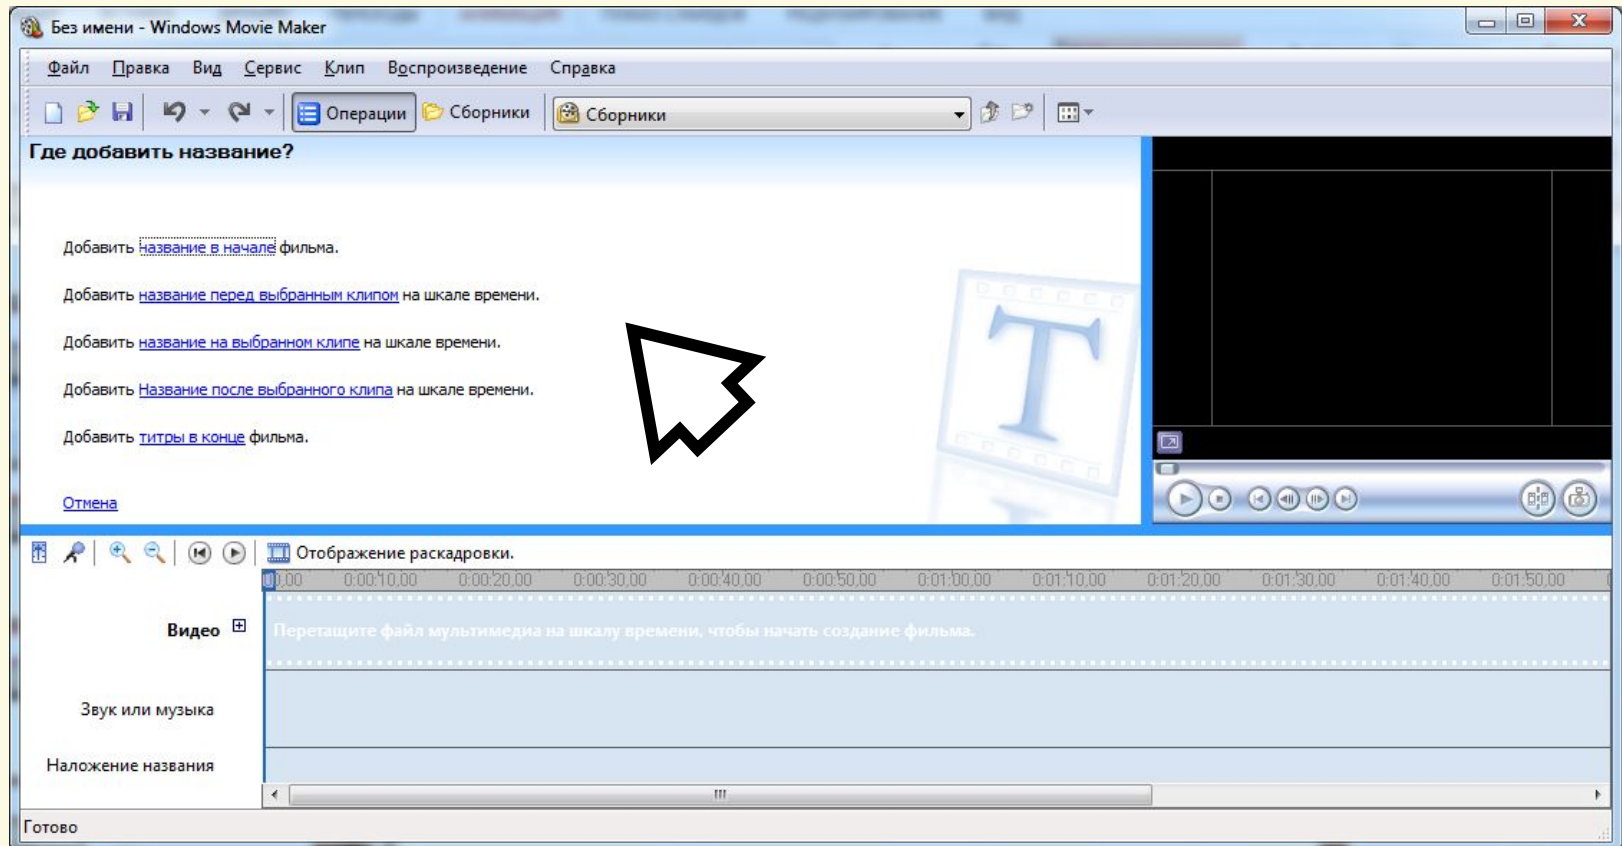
Без имени - Windows Movie Maker

Файл Правка Вид Сервис Клип Воспроизведение Справка

Операции Сборники Сборники

Где добавить название?

Добавить название в начале фильма.

Добавить название перед выбранным клипом на шкале времени.

Добавить название на выбранном клипе на шкале времени.

Добавить Название после выбранного клипа на шкале времени.

Добавить титры в конце фильма.

Отмена

Отображение раскадровки.

0,00 0:00:10,00 0:00:20,00 0:00:30,00 0:00:40,00 0:00:50,00 0:01:00,00 0:01:10,00 0:01:20,00 0:01:30,00 0:01:40,00 0:01:50,00

Видео

Перетащите файл мультимедиа на шкалу времени, чтобы начать создание фильма.

Звук или музыка

Наложение названия

Готово